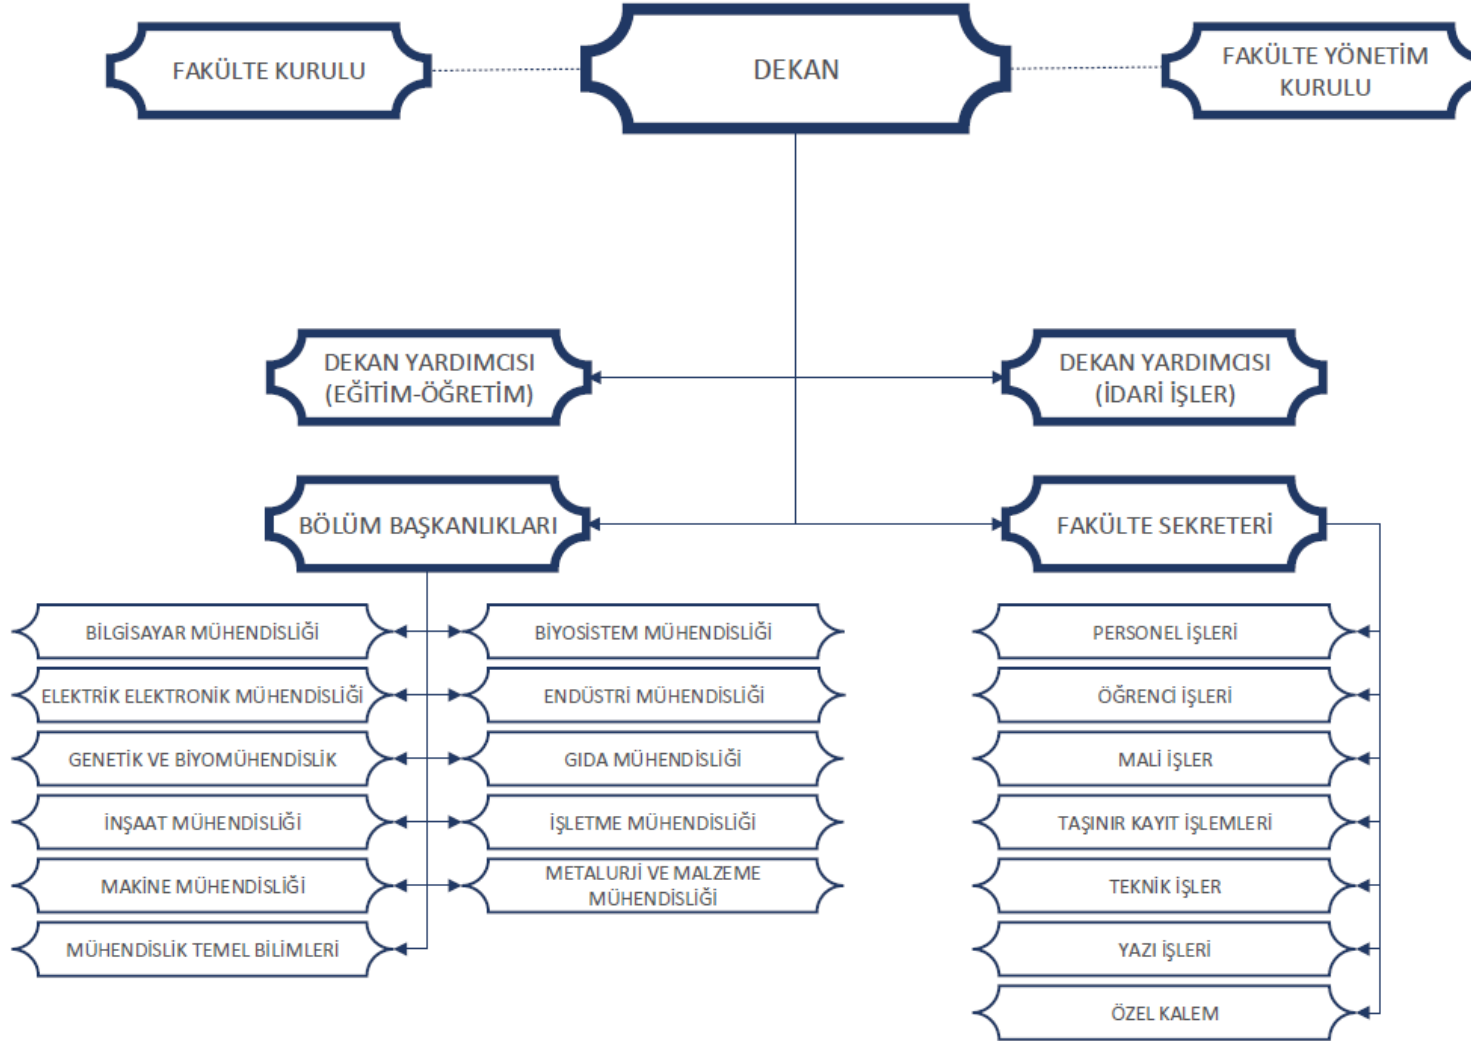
FAKÜLTE KURULU

DEKAN

FAKÜLTE YÖNETİM KURULU

DEKAN YARDIMCISI (EĞİTİM-ÖĞRETİM)

DEKAN YARDIMCISI (İDARİ İŞLER)

BÖLÜM BAŞKANLIKLARI

FAKÜLTE SEKRETERİ

BİLGİSAYAR MÜHENDİSLİĞİ

BİYOSİSTEM MÜHENDİSLİĞİ

ELEKTRİK ELEKTRONİK MÜHENDİSLİĞİ

ENDÜSTRİ MÜHENDİSLİĞİ

GENETİK VE BİYOMÜHENDİSLİK

GIDA MÜHENDİSLİĞİ

İNŞAAT MÜHENDİSLİĞİ

İŞLETME MÜHENDİSLİĞİ

MAKİNE MÜHENDİSLİĞİ

METALURJİ VE MALZEME MÜHENDİSLİĞİ

MÜHENDİSLİK TEMEL BİLİMLERİ

PERSONEL İŞLERİ

ÖĞRENCİ İŞLERİ

MALİ İŞLER

TAŞINIR KAYIT İŞLEMLERİ

TEKNİK İŞLER

YAZI İŞLERİ

ÖZEL KALEM